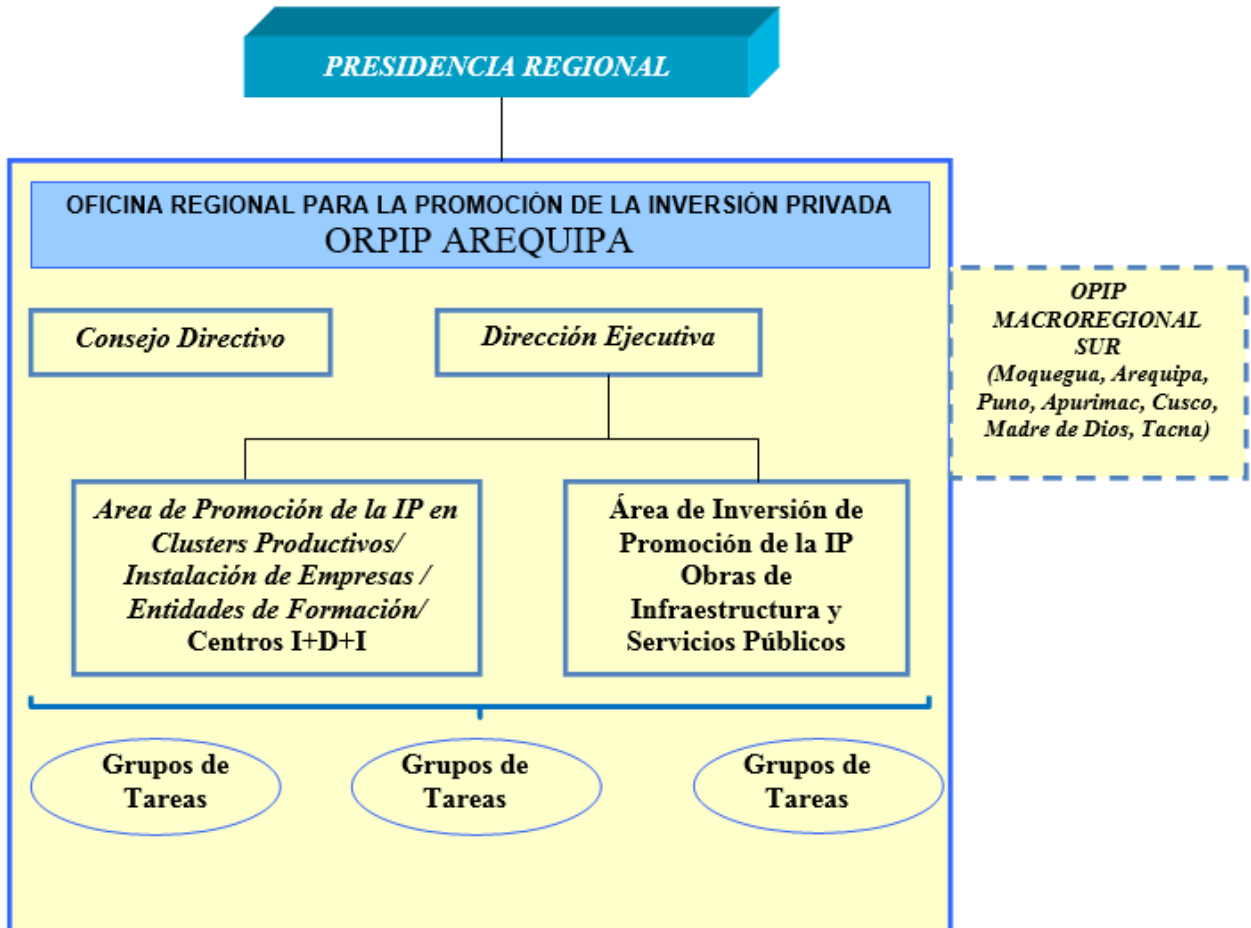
PRESIDENCIA REGIONAL

OFICINA REGIONAL PARA LA PROMOCIÓN DE LA INVERSIÓN PRIVADA
ORPIP AREQUIPA

OPIP MACROREGIONAL SUR (Moquegua, Arequipa, Puno, Apurimac, Cusco, Madre de Dios, Tacna)

Consejo Directivo

Dirección Ejecutiva

Area de Promoción de la IP en Clusters Productivos/ Instalación de Empresas / Entidades de Formación/ Centros I+D+I

Área de Inversión de Promoción de la IP Obras de Infraestructura y Servicios Públicos

Grupos de Tareas

Grupos de Tareas

Grupos de Tareas